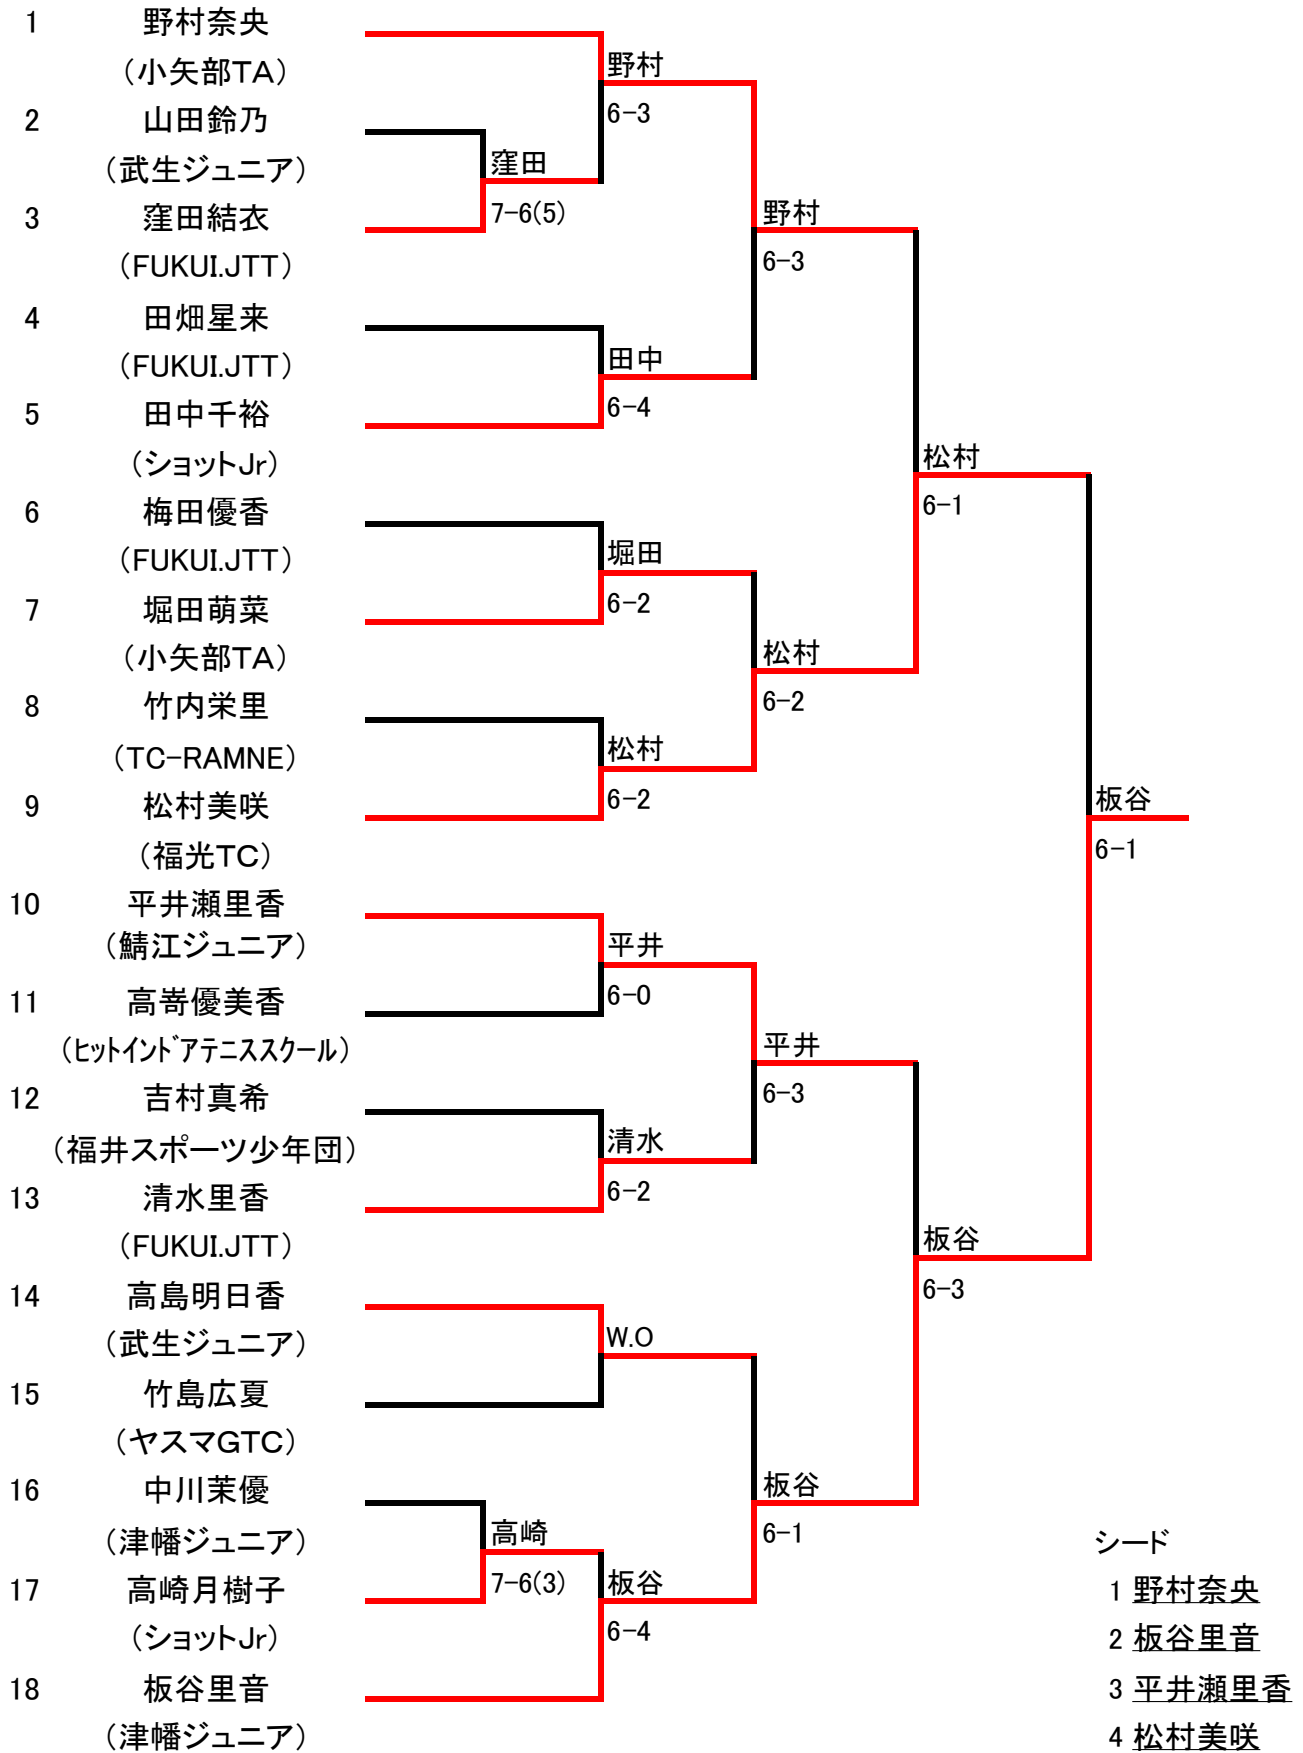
1 野村奈央
（小矢部TA）
2 山田鈴乃
（武生ジュニア）
3 窪田結衣
（FUKUI.JTT）
4 田畑星来
（FUKUI.JTT）
5 田中千裕
（ショットJr）
6 梅田優香
（FUKUI.JTT）
7 堀田萌菜
（小矢部TA）
8 竹内栄里
（TC-RAMNE）
9 松村美咲
（福光TC）
10 平井瀬里香
（鯖江ジュニア）
11 高嵜優美香
（ﾋｯﾄｲﾝﾄﾞｱﾃﾆｽｽｸｰﾙ）
12 吉村真希
（福井スポーツ少年団）
13 清水里香
（FUKUI.JTT）
14 高島明日香
（武生ジュニア）
15 竹島広夏
（ヤスマGTC）
16 中川茉優
（津幡ジュニア）
17 高崎月樹子
（ショットJr）
18 板谷里音
（津幡ジュニア）

窪田
7-6(5)
野村
6-3
田中
6-4
堀田
6-2
松村
6-2
平井
6-0
清水
6-2
W.O
高崎
7-6(3)
板谷
6-4
野村
6-3
松村
6-2
平井
6-3
板谷
6-1
松村
6-1
板谷
6-3
板谷
6-1

シード
1 野村奈央
2 板谷里音
3 平井瀬里香
4 松村美咲